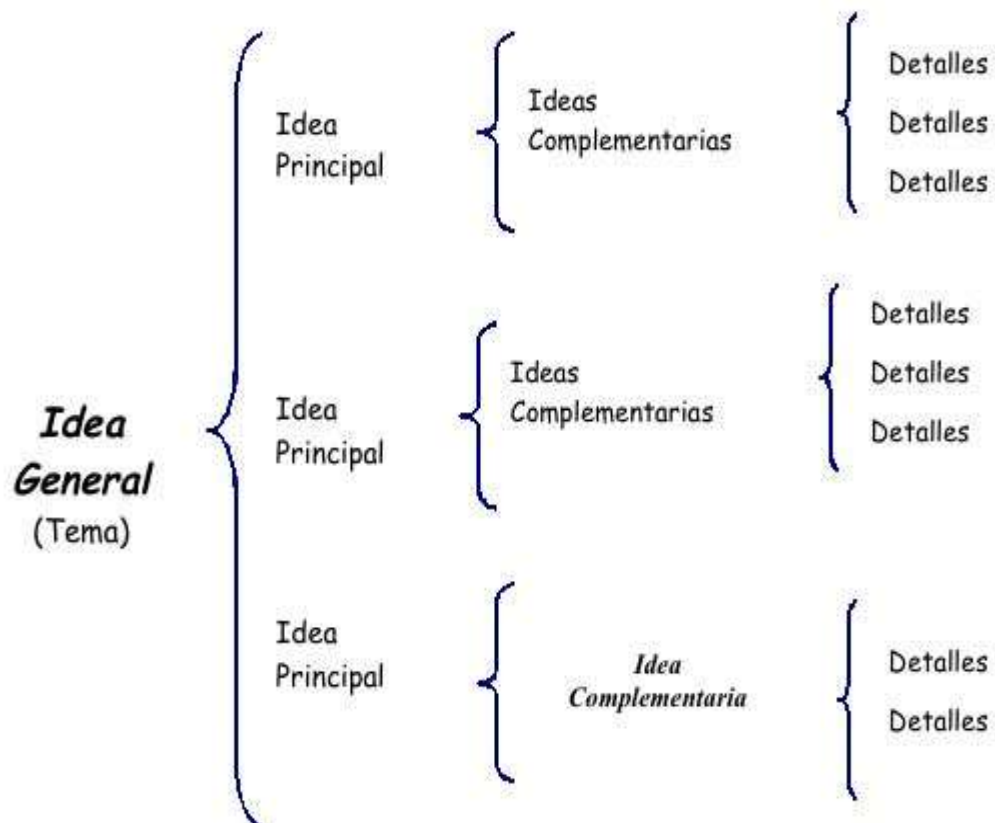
Idea General
(Tema)

Idea Principal

Ideas Complementarias

Detalles
Detalles
Detalles

Idea Principal

Ideas Complementarias

Detalles
Detalles
Detalles

Idea Principal

Idea Complementaria

Detalles
Detalles